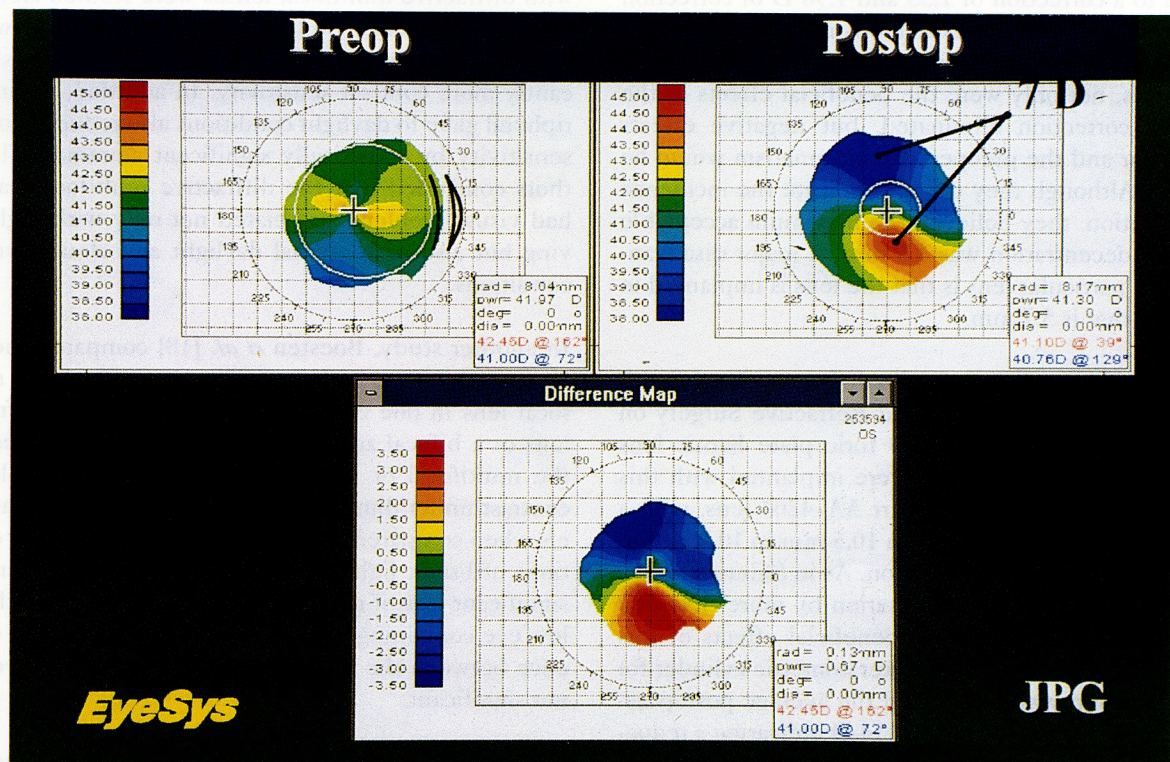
Preop

Postop

7D

45.00
44.50
44.00
43.50
43.00
42.50
42.00
41.50
41.00
40.50
40.00
39.50
39.00
38.50
38.00

105 90 75
120 60
135 45
150 30
165 15
180 0
195 345
210 330
225 315
240 300
255 270 285

rad= 8.04mm
pwr= 41.97 D
deg= 0 o
dis= 0.00mm
42.45D @ 162°
41.00D @ 72°

45.00
44.50
44.00
43.50
43.00
42.50
42.00
41.50
41.00
40.50
40.00
39.50
39.00
38.50
38.00

105 90 75
120 60
135 45
150 30
165 15
180 0
195 345
210 330
225 315
240 300
255 270 285

rad= 8.17mm
pwr= 41.30 D
deg= 0 o
dis= 0.00mm
41.10D @ 39°
40.76D @ 129°

Difference Map

253594
OS

3.50
3.00
2.50
2.00
1.50
1.00
0.50
0.00
-0.50
-1.00
-1.50
-2.00
-2.50
-3.00
-3.50

105 90 75
120 60
135 45
150 30
165 15
180 0
195 345
210 330
225 315
240 300
255 270 285

rad= 0.13mm
pwr= -0.67 D
deg= 0 o
dis= 0.00mm
42.45D @ 162°
41.00D @ 72°

EyeSys

JPG